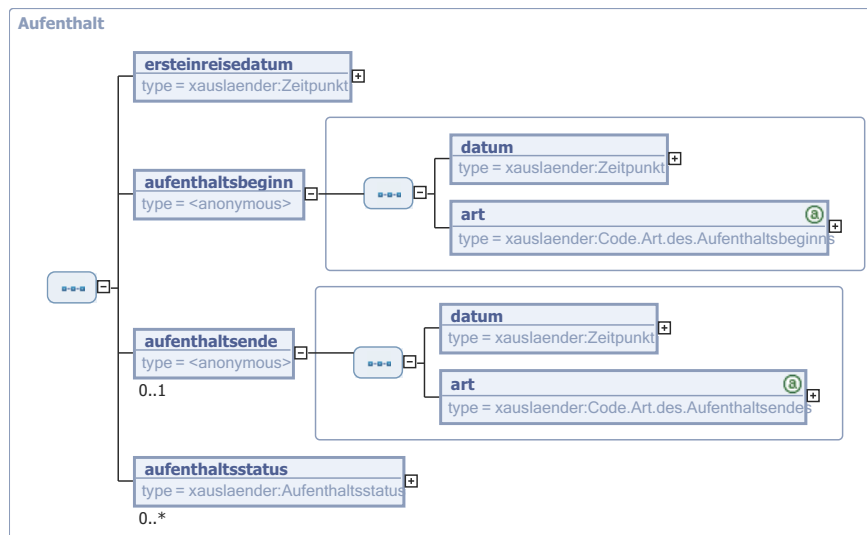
Aufenthalt

ersteinreisedatum
type = xauslaender:Zeitpunkt

aufenthaltsbeginn
type = <anonymous>

datum
type = xauslaender:Zeitpunkt

art
type = xauslaender:Code.Art.des.Aufenthaltsbeginns

aufenthaltsende
type = <anonymous>
0..1

datum
type = xauslaender:Zeitpunkt

art
type = xauslaender:Code.Art.des.Aufenthaltsendes

aufenthaltsstatus
type = xauslaender:Aufenthaltsstatus
0..*